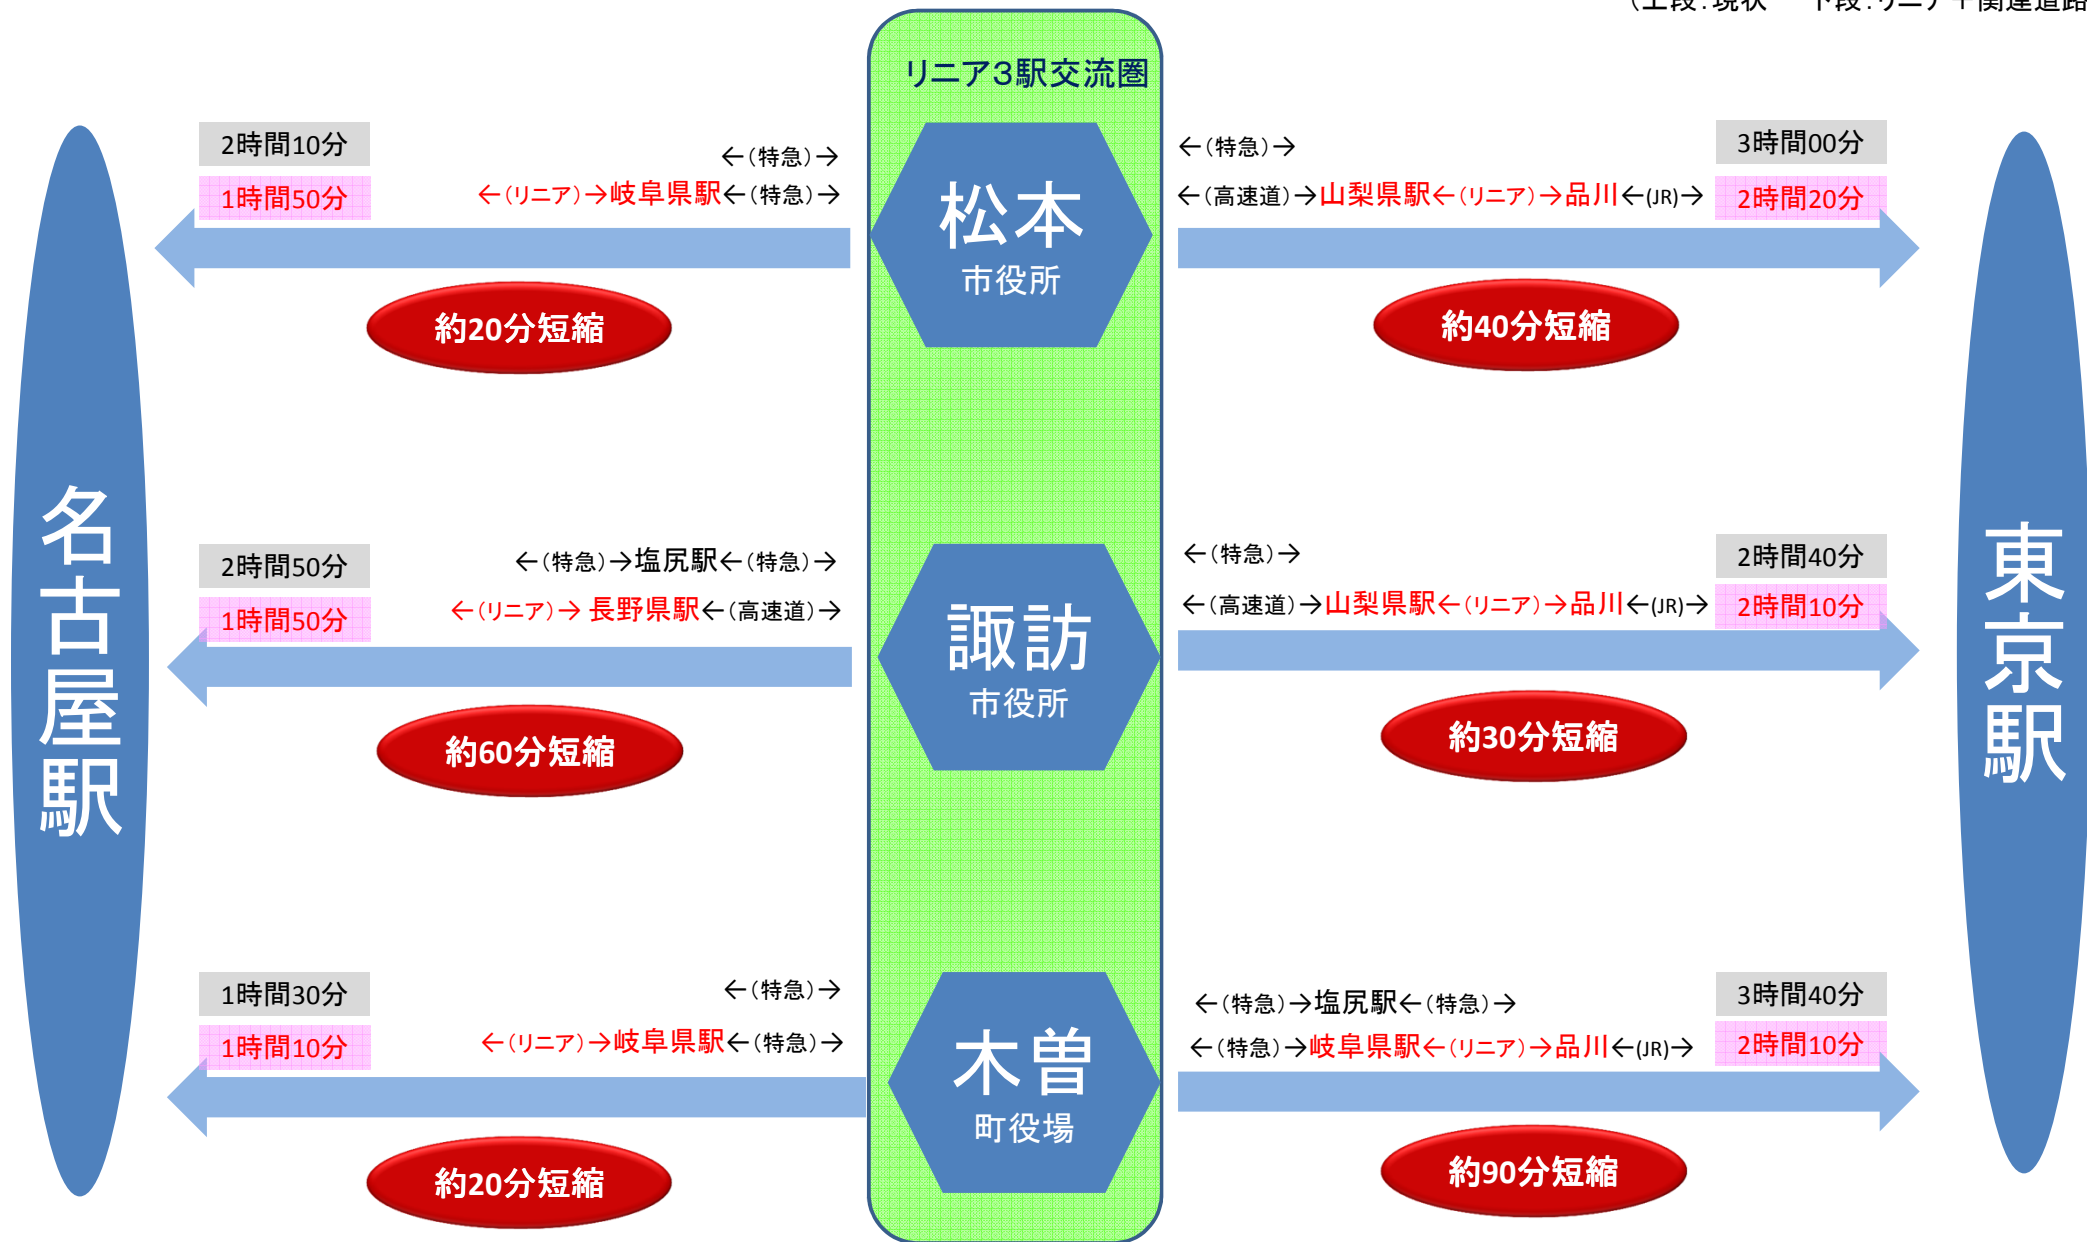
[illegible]

リニア3駅交流圏

名古屋駅

東京駅

2時間10分
1時間50分
←(特急)→
←(リニア)→岐阜県駅←(特急)→
約20分短縮

松本
市役所

←(特急)→
←(高速道)→山梨県駅←(リニア)→品川←(JR)→
3時間00分
2時間20分
約40分短縮

2時間50分
1時間50分
←(特急)→塩尻駅←(特急)→
←(リニア)→ 長野県駅←(高速道)→
約60分短縮

諏訪
市役所

←(特急)→
←(高速道)→山梨県駅←(リニア)→品川←(JR)→
2時間40分
2時間10分
約30分短縮

1時間30分
1時間10分
←(特急)→
←(リニア)→岐阜県駅←(特急)→
約20分短縮

木曽
町役場

←(特急)→塩尻駅←(特急)→
←(特急)→岐阜県駅←(リニア)→品川←(JR)→
3時間40分
2時間10分
約90分短縮